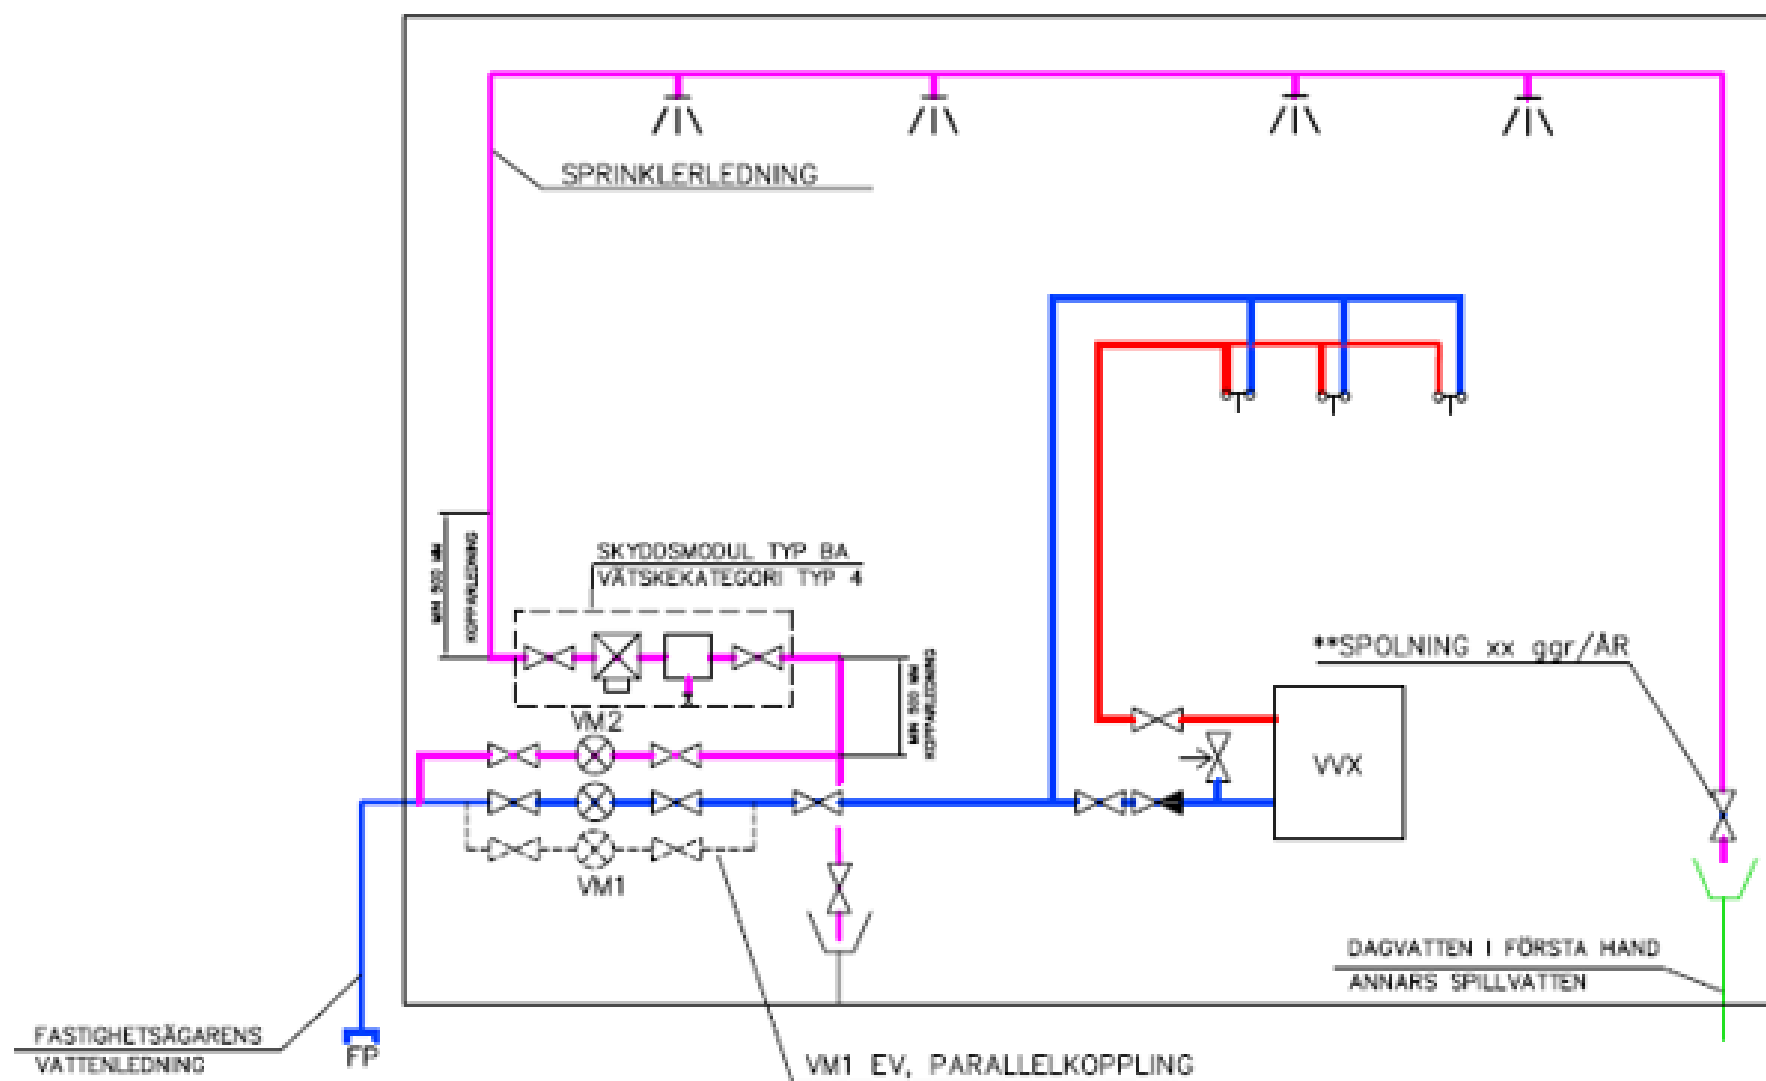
SPRINKLERLEDNING

SKYDDSMODUL TYP BA
VÄTSKEKATEGORI TYP 4

MIN 500 MM
KOPPARLEDNING

MIN 500 MM
KOPPARLEDNING

VM2

VM1

**SPOLNING xx ggr/ÅR

VVX

DAGVATTEN I FÖRSTA HAND
ANNARS SPILLVATTEN

FASTIGHETSÄGARENS
VATTENLEDNING

FP

VM1 EV, PARALLELKOPPLING